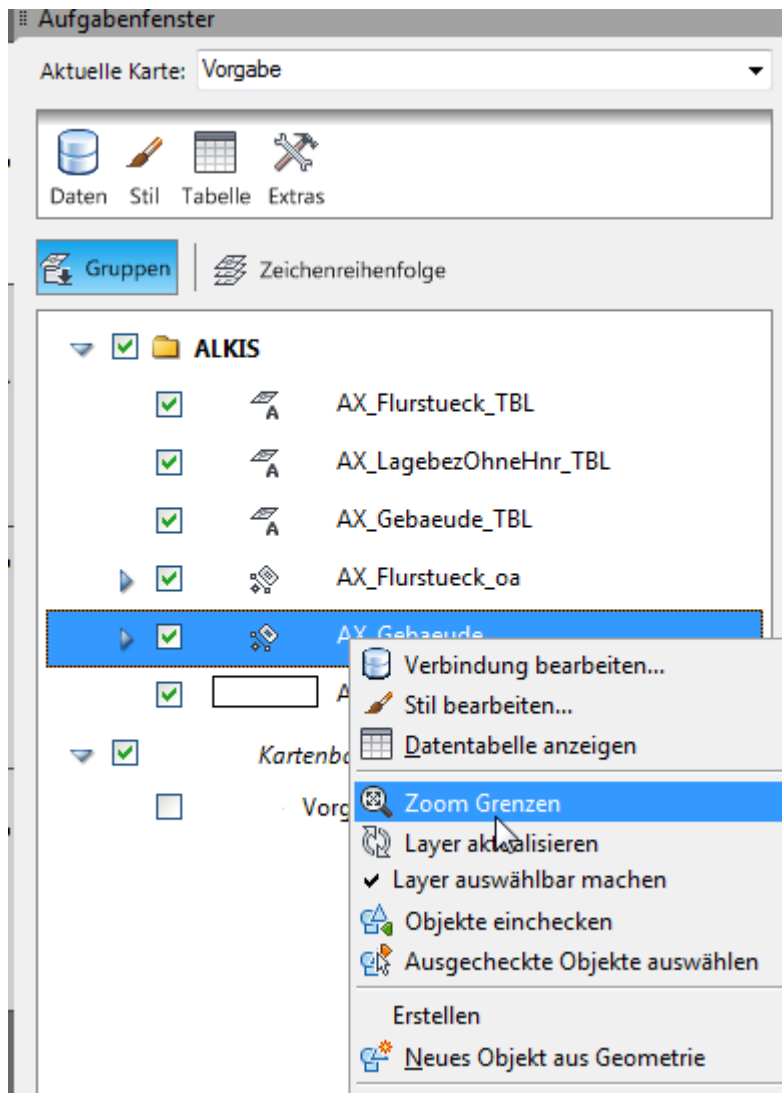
Aufgabenfenster

Aktuelle Karte: Vorgabe

Daten Stil Tabelle Extras

Gruppen Zeichenreihenfolge

ALKIS

AX_Flurstueck_TBL

AX_LagebezOhneHnr_TBL

AX_Gebaeude_TBL

AX_Flurstueck_oa

AX_Gebaeude

A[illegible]

Kartenb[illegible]

Vorg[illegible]

Verbindung bearbeiten...
Stil bearbeiten...
Datentabelle anzeigen
Zoom Grenzen
Layer aktualisieren
Layer auswählbar machen
Objekte einchecken
Ausgecheckte Objekte auswählen
Erstellen
Neues Objekt aus Geometrie